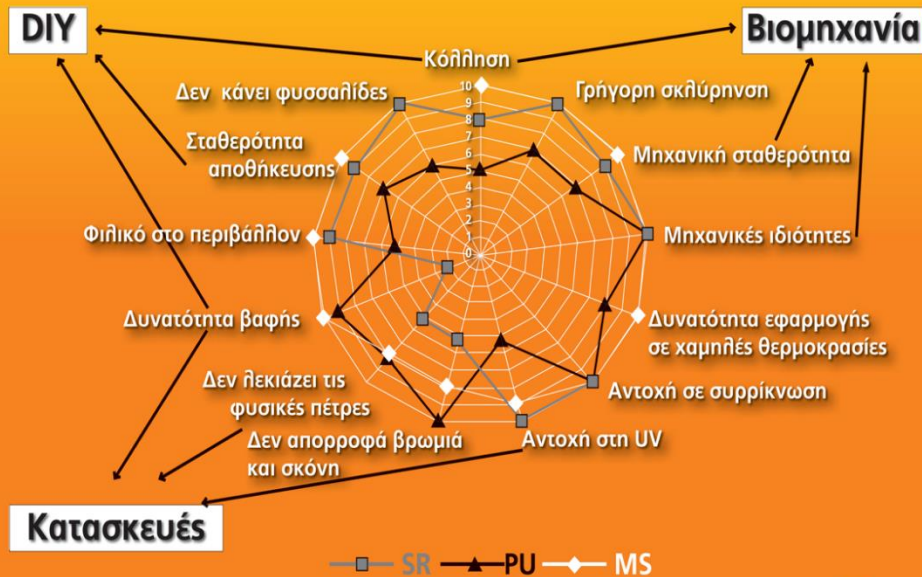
DIY

Βιομηχανία

Κόλληση

Δεν κάνει φυσσαλίδες

Γρήγορη σκλήρυνση

Σταθερότητα αποθήκευσης

Μηχανική σταθερότητα

Φιλικό στο περιβάλλον

Μηχανικές ιδιότητες

Δυνατότητα βαφής

Δυνατότητα εφαρμογής σε χαμηλές θερμοκρασίες

Δεν λεκιάζει τις φυσικές πέτρες

Αντοχή σε συρρίκνωση

Δεν απορροφά βρωμιά και σκόνη

Αντοχή στη UV

Κατασκευές

10 9 8 7 6 5 4 3 2 1 0

SR PU MS